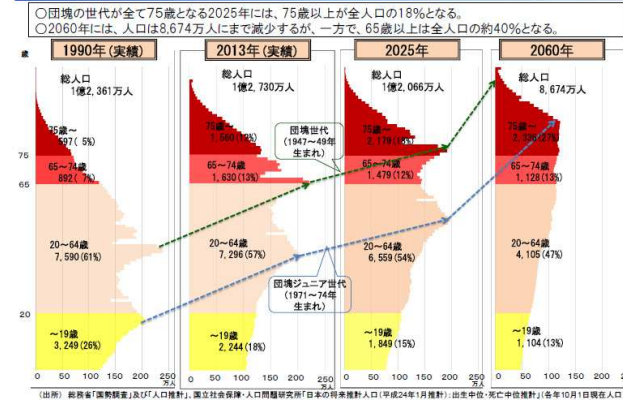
○団塊の世代が全て75歳となる2025年には、75歳以上が全人口の18%となる。
○2060年には、人口は8,674万人にまで減少するが、一方で、65歳以上は全人口の約40%となる。

歳

1990年(実績)

総人口
1億2,361万人

75歳～
597(5%)

65～74歳
892(7%)

20～64歳
7,590(61%)

～19歳
3,249(26%)

2013年(実績)

総人口
1億2,730万人

75歳～
1,560(12%)

65～74歳
1,630(13%)

20～64歳
7,296(57%)

～19歳
2,244(18%)

団塊世代
(1947～49年生まれ)

団塊ジュニア世代
(1971～74年生まれ)

2025年

総人口
1億2,066万人

75歳～
2,179(18%)

65～74歳
1,479(12%)

20～64歳
6,559(54%)

～19歳
1,849(15%)

2060年

総人口
8,674万人

75歳～
2,336(27%)

65～74歳
1,128(13%)

20～64歳
4,105(47%)

～19歳
1,104(13%)

75
65
20

0 50 100 150 200 250 万人
0 50 100 150 200 250 万人
0 50 100 150 200 250 万人
0 50 100 150 200 250 万人

(出所) 総務省「国勢調査」及び「人口推計」、国立社会保障・人口問題研究所「日本の将来推計人口(平成24年1月推計):出生中位・死亡中位推計」(各年10月1日現在人口)